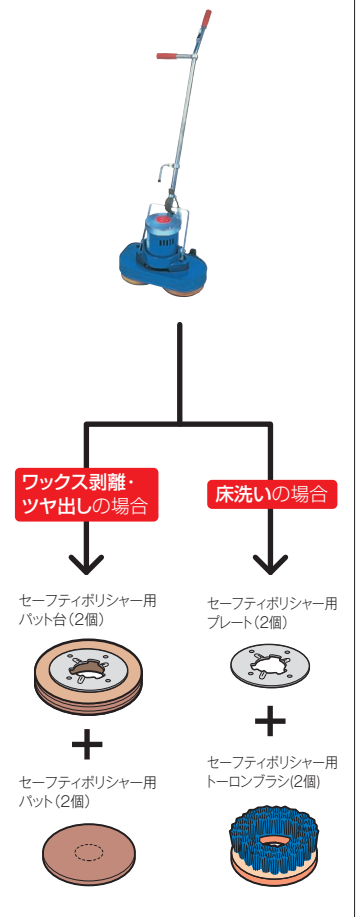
ワックス剥離・ツヤ出しの場合

床洗いの場合

セーフティポリシャー用
パット台(2個)

+

セーフティポリシャー用
パット(2個)

セーフティポリシャー用
プレート(2個)

+

セーフティポリシャー用
トーロンブラシ(2個)